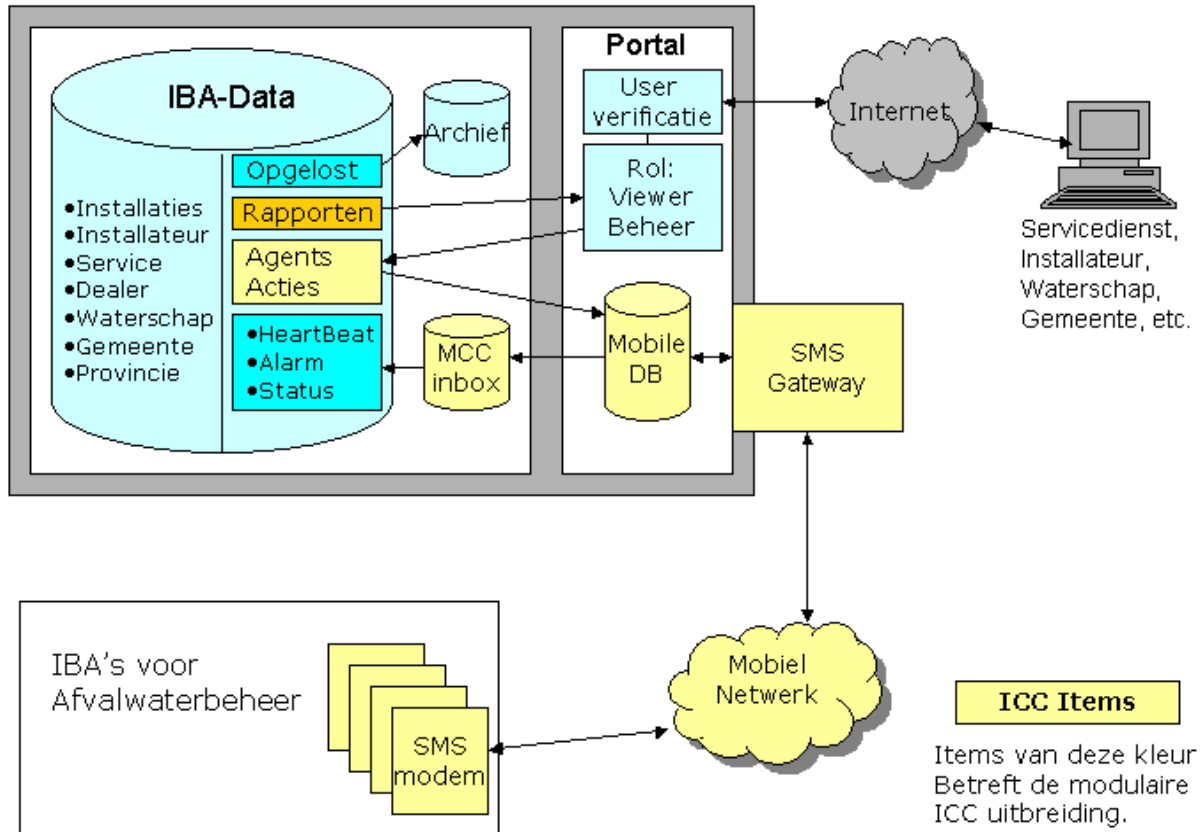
IBA-Data

•Installaties
•Installateur
•Service
•Dealer
•Waterschap
•Gemeente
•Provincie

Opgelost

Rapporten

Agents
Acties

•HeartBeat
•Alarm
•Status

Archief

MCC
inbox

Portal

User
verificatie

Rol:
Viewer
Beheer

Mobile
DB

SMS
Gateway

Internet

Servicedienst,
Installateur,
Waterschap,
Gemeente, etc.

IBA's voor
Afvalwaterbeheer

SMS
modem

Mobiel
Netwerk

ICC Items

Items van deze kleur
Betreft de modulaire
ICC uitbreiding.